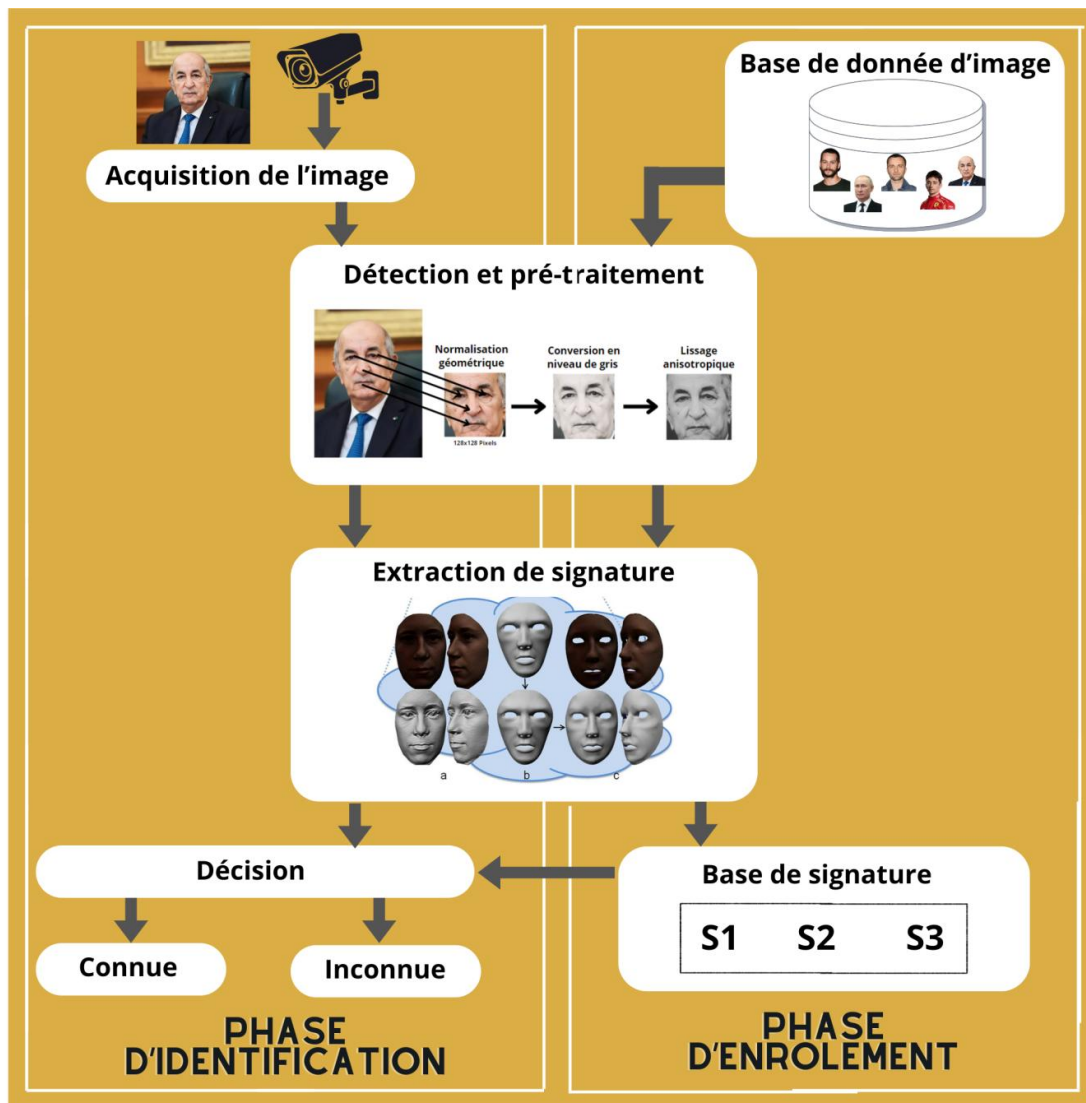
Base de donnée d'image

Acquisition de l'image

Détection et pré-traitement

Normalisation géométrique

128x128 Pixels

Conversion en niveau de gris

Lissage anisotropique

Extraction de signature

a

b

c

Décision

Base de signature

S1 S2 S3

Connue

Inconnue

PHASE D'IDENTIFICATION

PHASE D'ENROLEMENT